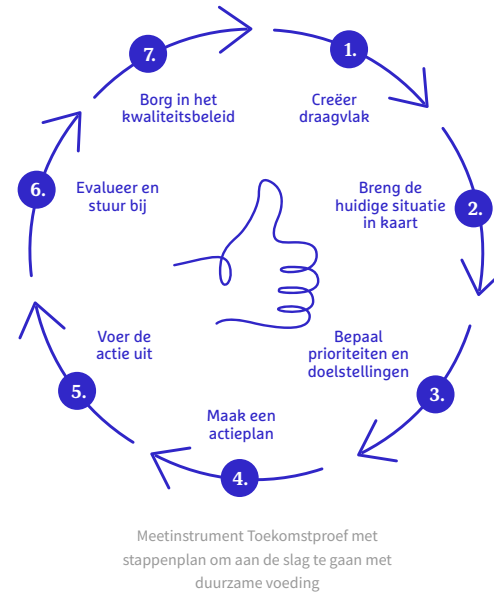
1.
Creëer draagvlak

2.
Breng de huidige situatie in kaart

3.
Bepaal prioriteiten en doelstellingen

4.
Maak een actieplan

5.
Voer de actie uit

6.
Evalueer en stuur bij

7.
Borg in het kwaliteitsbeleid

Meetinstrument Toekomstproef met stappenplan om aan de slag te gaan met duurzame voeding